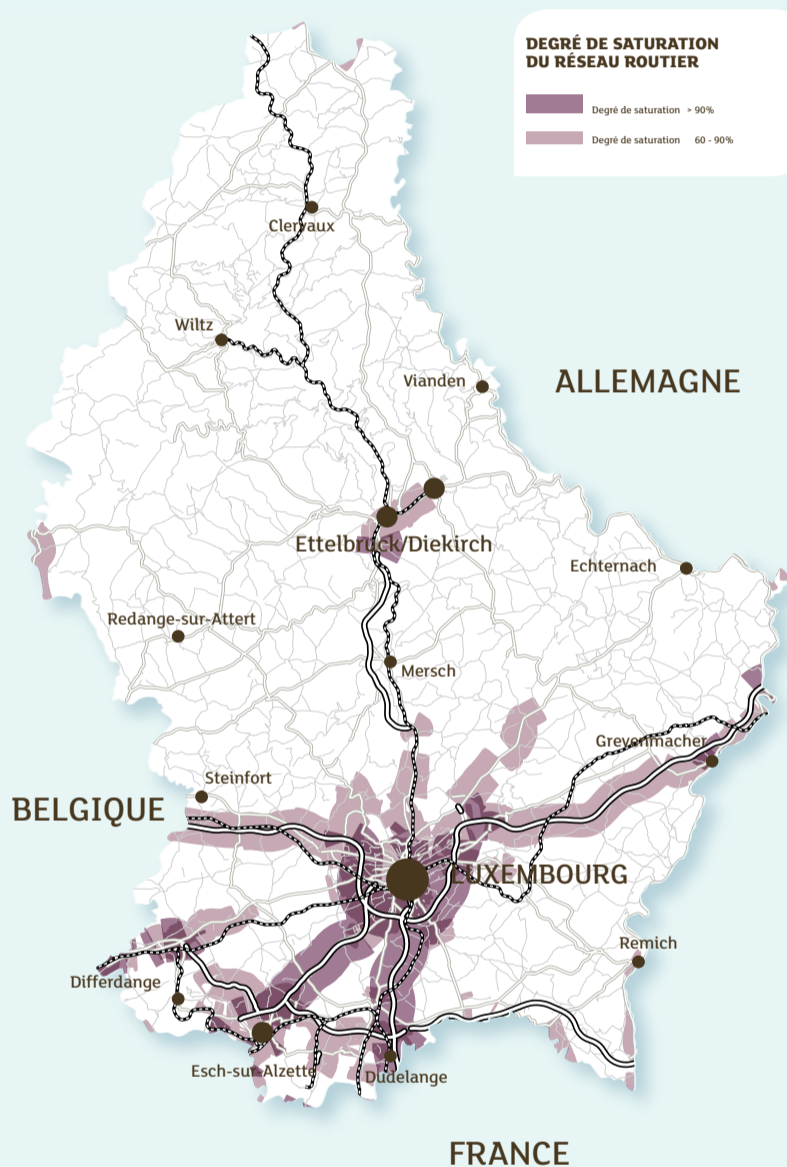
DEGRÉ DE SATURATION DU RÉSEAU ROUTIER

Degré de saturation > 90%

Degré de saturation 60 - 90%

Clervaux

Wiltz

Vianden

ALLEMAGNE

Ettelbrück/Diekirch

Echternach

Redange-sur-Attert

Mersch

Grevenmacher

Steinfort

BELGIQUE

LUXEMBOURG

Remich

Differdange

Esch-sur-Alzette

Dudelange

FRANCE